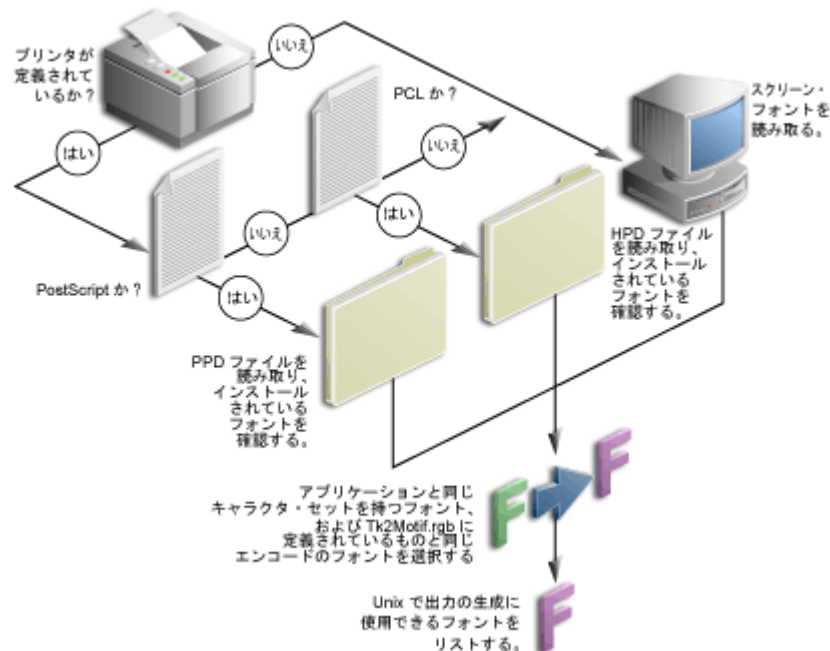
プリンタが定義されているか？

いいえ

はい

PCL か？

いいえ

スクリーン・フォントを読み取る。

いいえ

はい

HPD ファイルを読み取り、インストールされているフォントを確認する。

PostScript か？

はい

PPD ファイルを読み取り、インストールされているフォントを確認する。

アプリケーションと同じキャラクタ・セットを持つフォント、および Tk2Motif.rgb に定義されているものと同じエンコードのフォントを選択する

F

F

Unix で出力の生成に使用できるフォントをリストする。

F